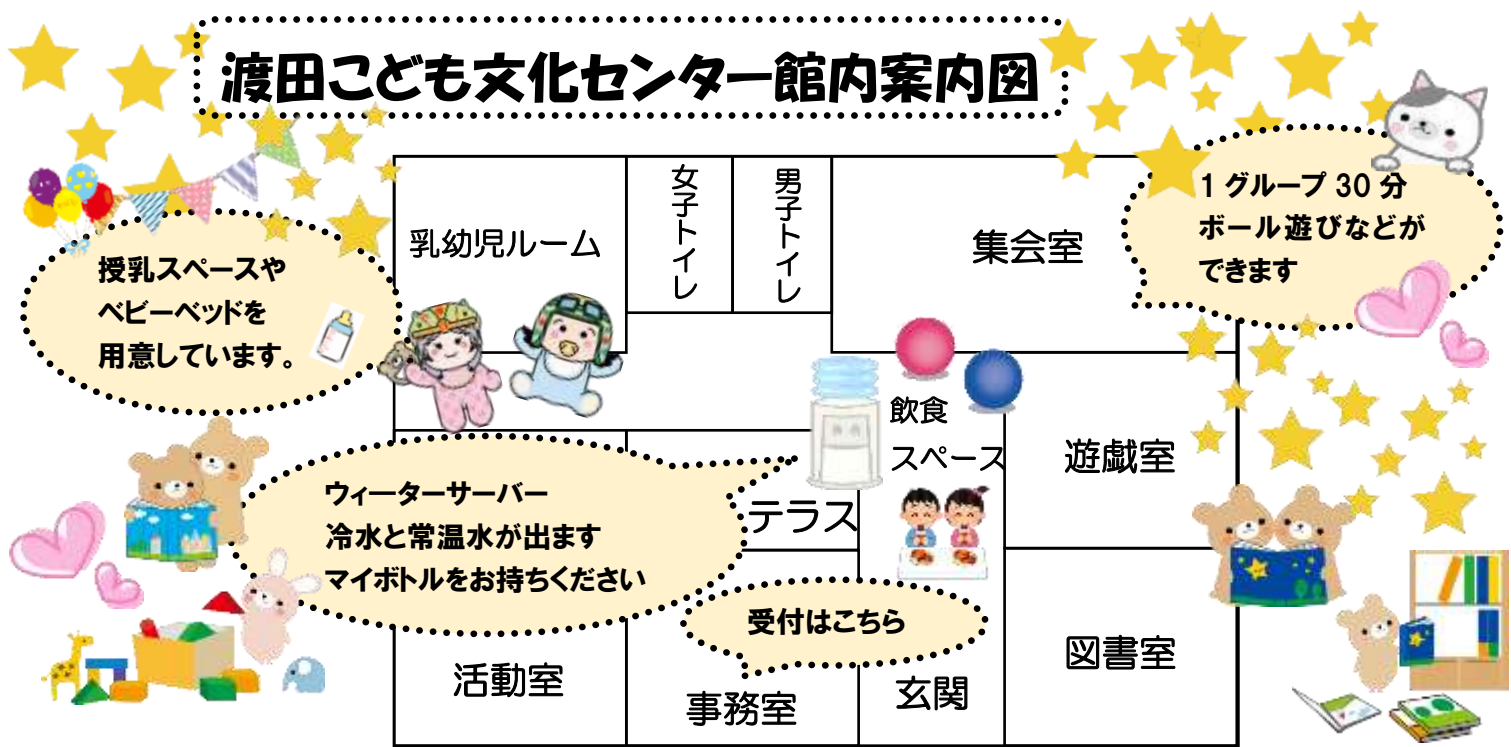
渡田こども文化センター館内案内図

乳幼児ルーム

女子トイレ

男子トイレ

集会室

1グループ 30分
ボール遊びなどが
できます

授乳スペースや
ベビーベッドを
用意しています。

飲食
スペース

遊戯室

ウィーターサーバー
冷水と常温水が出ます
マイボトルをお持ちください

テラス

受付はこちら

図書室

活動室

事務室

玄関